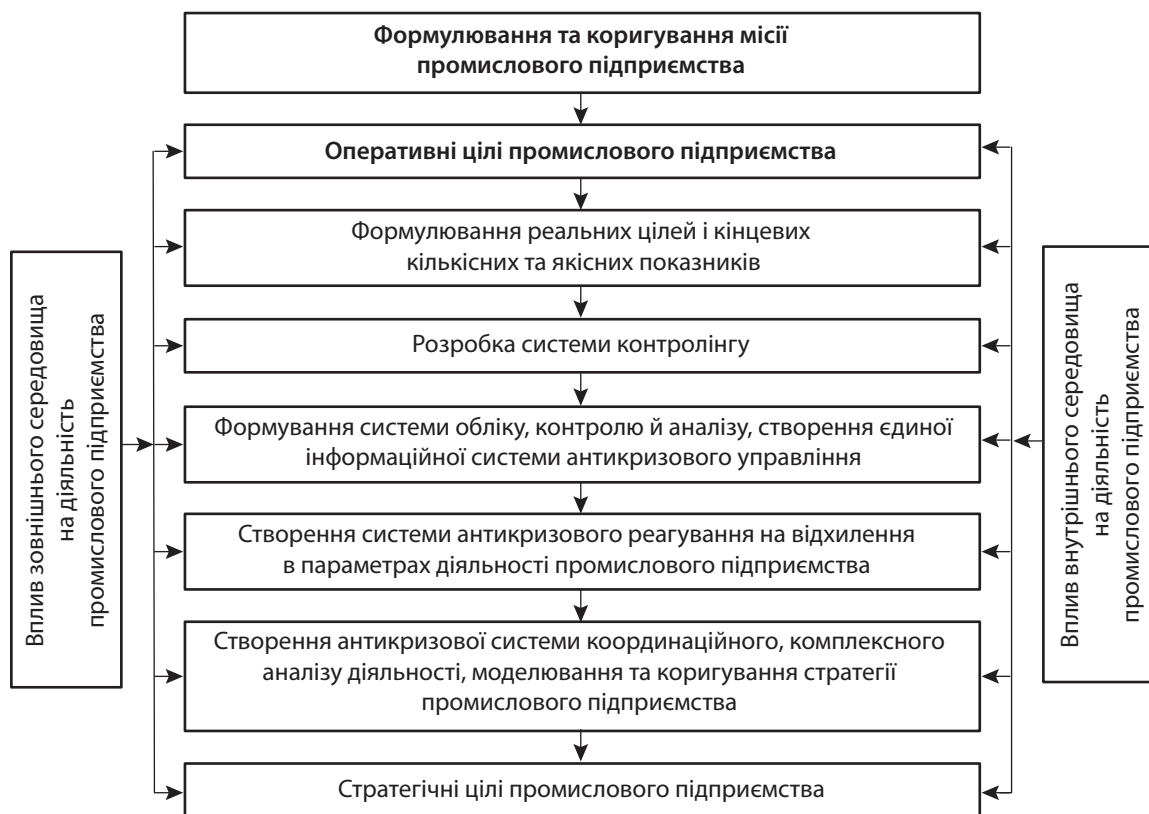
Формулювання та коригування місії промислового підприємства

Оперативні цілі промислового підприємства

Формулювання реальних цілей і кінцевих кількісних та якісних показників

Розробка системи контролінгу

Формування системи обліку, контролю й аналізу, створення єдиної інформаційної системи антикризового управління

Створення системи антикризового реагування на відхилення в параметрах діяльності промислового підприємства

Створення антикризової системи координаційного, комплексного аналізу діяльності, моделювання та коригування стратегії промислового підприємства

Стратегічні цілі промислового підприємства

Вплив зовнішнього середовища на діяльність промислового підприємства

Вплив внутрішнього середовища на діяльність промислового підприємства